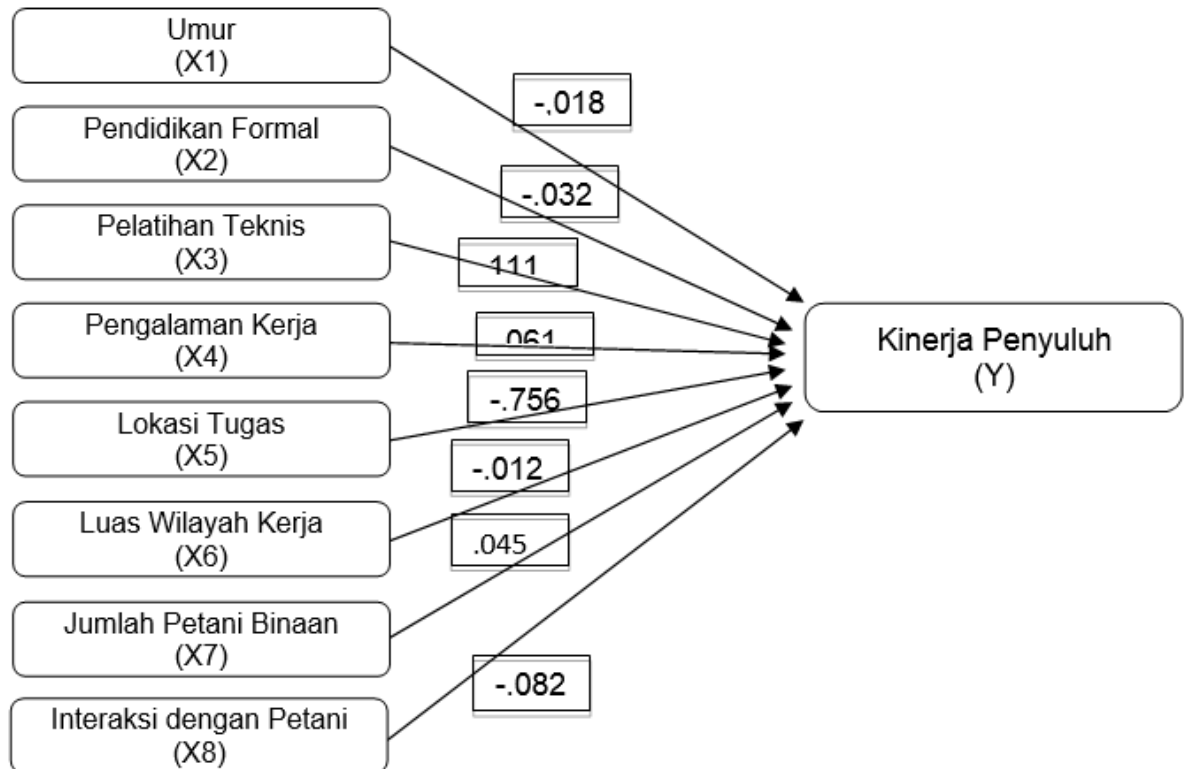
Umur
(X1)

-,018

Pendidikan Formal
(X2)

-.032

Pelatihan Teknis
(X3)

111

Pengalaman Kerja
(X4)

.061

Kinerja Penyuluh
(Y)

-.756

Lokasi Tugas
(X5)

-.012

Luas Wilayah Kerja
(X6)

.045

Jumlah Petani Binaan
(X7)

-.082

Interaksi dengan Petani
(X8)